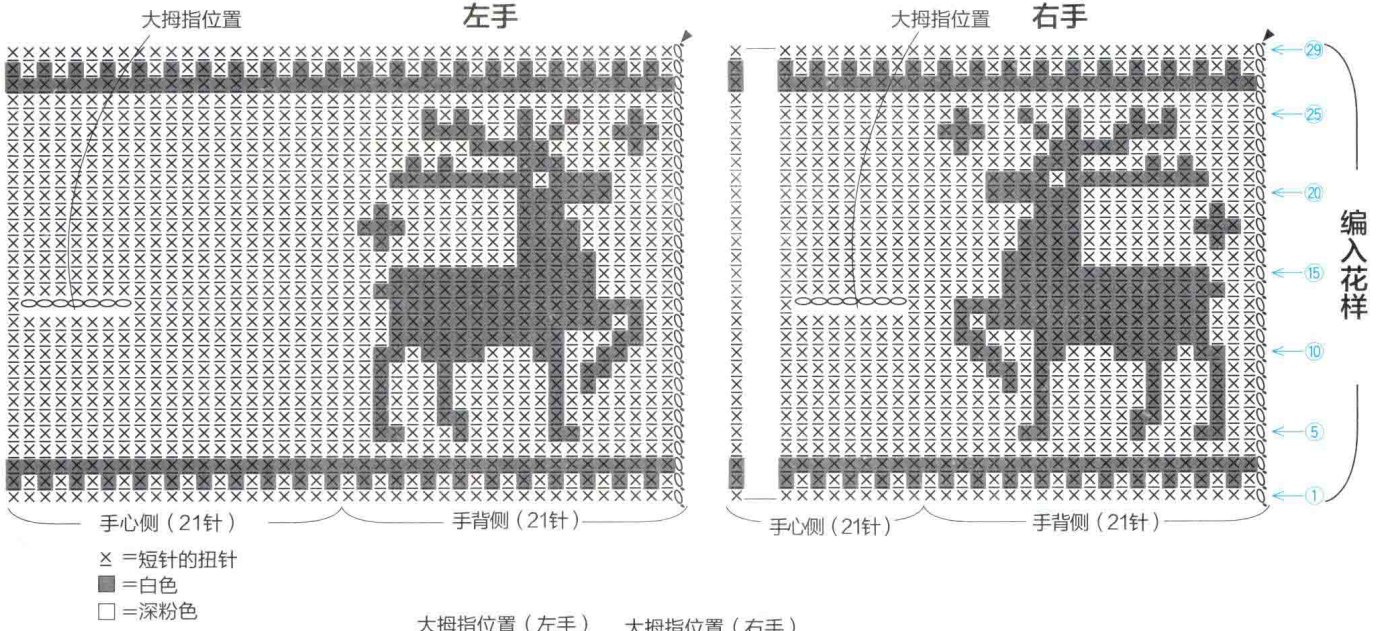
大拇指位置

左手

大拇指位置

右手

29

25

20

15

10

5

1

编入花样

手心侧（21针）

手背侧（21针）

手心侧（21针）

手背侧（21针）

$\underline{\times}$ =短针的扭针
■ =白色
□ =深粉色

大拇指位置（左手）　大拇指位置（右手）